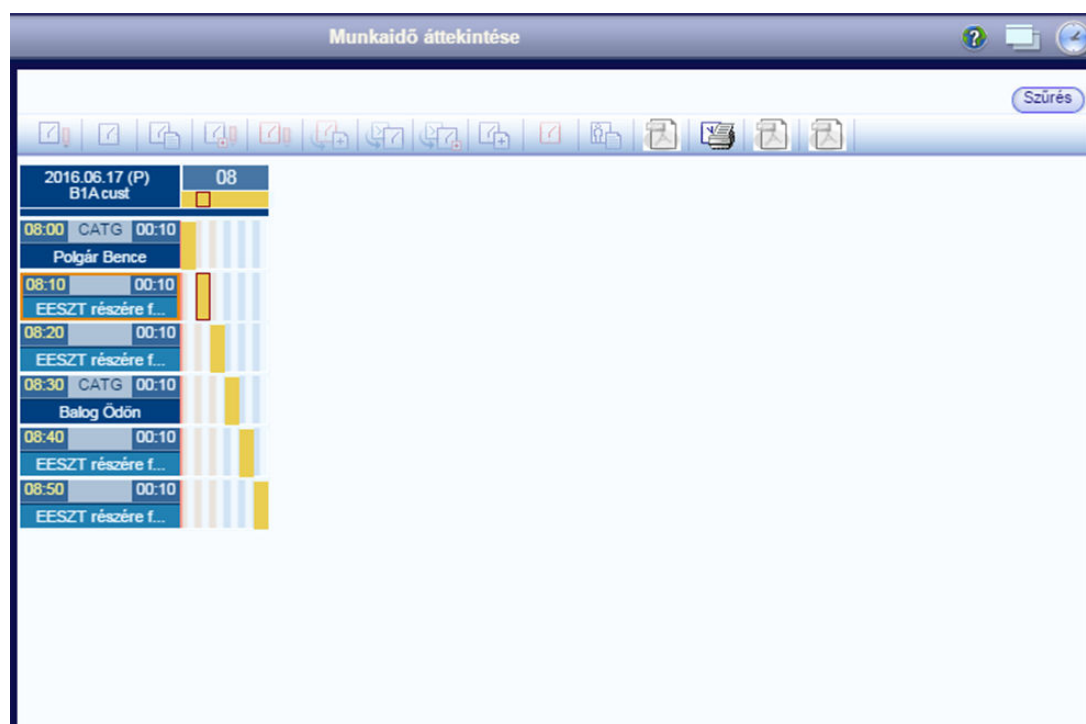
Munkaidő áttekintése

Szűrés

2016.06.17 (P)
B1A cust

08

08:00 CATG 00:10
Polgár Bence

08:10 00:10
EESZT részére f...

08:20 00:10
EESZT részére f...

08:30 CATG 00:10
Balog Ödön

08:40 00:10
EESZT részére f...

08:50 00:10
EESZT részére f...